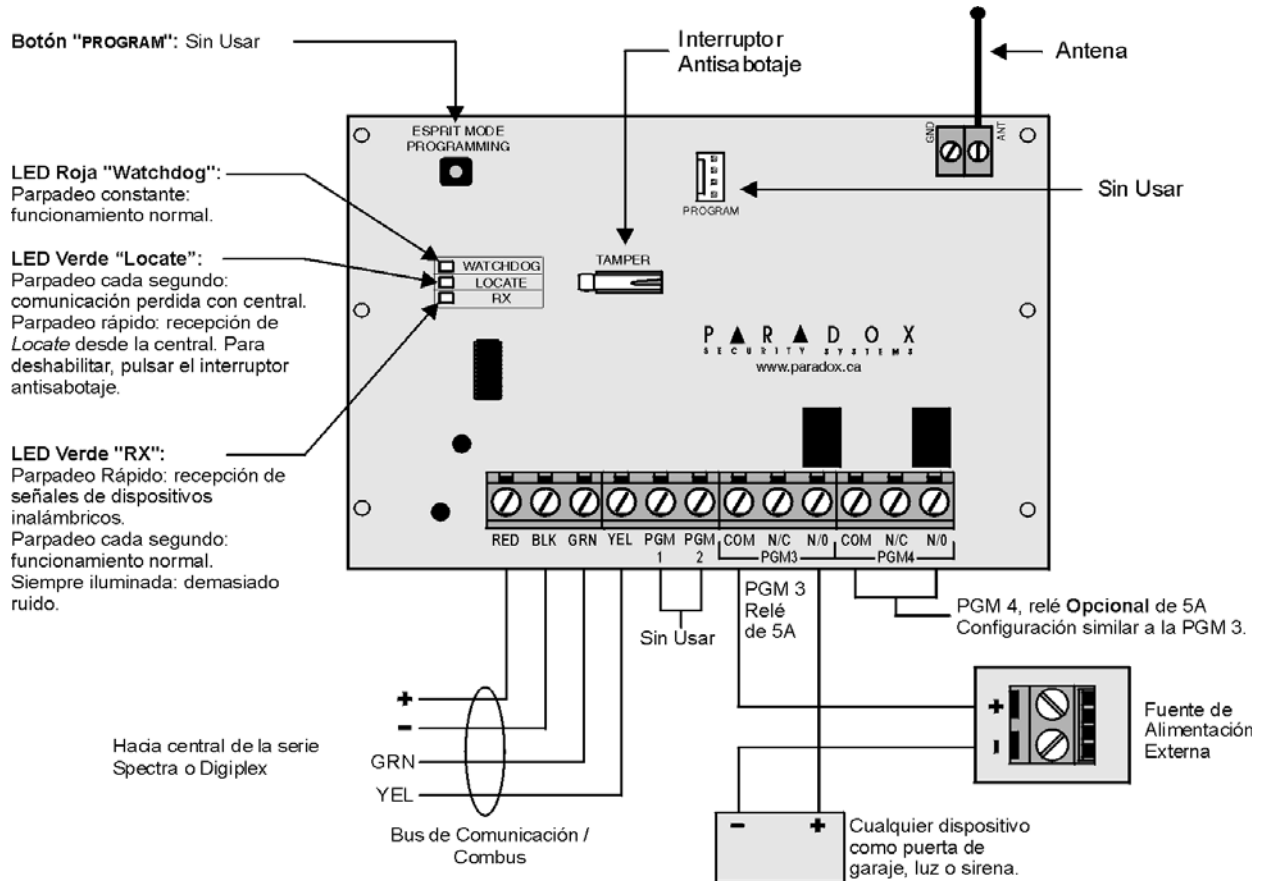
Botón "PROGRAM": Sin Usar

Interruptor Antisabotaje

Antena

ESPRIT MODE PROGRAMMING

GND ANT

LED Roja "Watchdog": Parpadeo constante: funcionamiento normal.

PROGRAM

Sin Usar

LED Verde "Locate": Parpadeo cada segundo: comunicación perdida con central. Parpadeo rápido: recepción de *Locate* desde la central. Para deshabilitar, pulsar el interruptor antisabotaje.

WATCHDOG
LOCATE
RX

TAMPER

PARADOX
SECURITY SYSTEMS
www.paradox.ca

LED Verde "RX": Parpadeo Rápido: recepción de señales de dispositivos inalámbricos. Parpadeo cada segundo: funcionamiento normal. Siempre iluminada: demasiado ruido.

RED BLK GRN YEL PGM 1 PGM 2 COM N/C N/0 PGM3 COM N/C N/0 PGM4

PGM 3 Relé de 5A

Sin Usar

PGM 4, relé **Opcional** de 5A Configuración similar a la PGM 3.

+
-
GRN
YEL

Hacia central de la serie Spectra o Digiplex

Bus de Comunicación / Combus

+
-

Fuente de Alimentación Externa

- +

Cualquier dispositivo como puerta de garaje, luz o sirena.